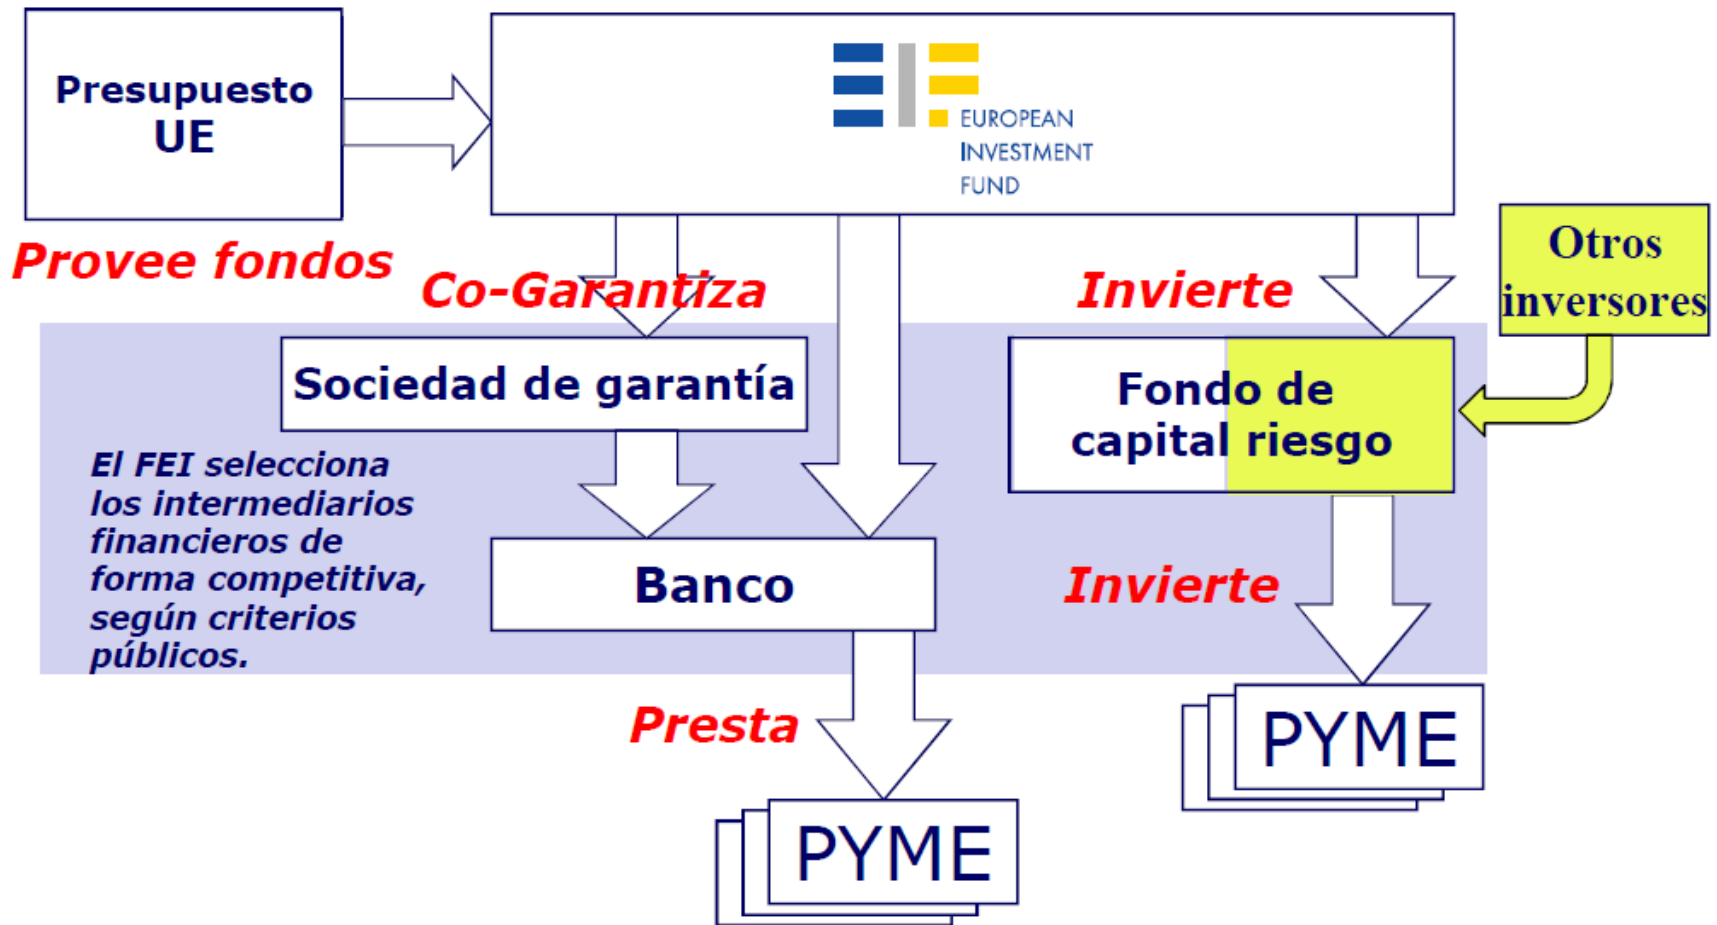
Presupuesto UE

EUROPEAN INVESTMENT FUND

Provee fondos

Co-Garantiza

Invierte

Otros inversores

Sociedad de garantía

Fondo de capital riesgo

El FEI selecciona los intermediarios financieros de forma competitiva, según criterios públicos.

Banco

Invierte

Presta

PYME

PYME